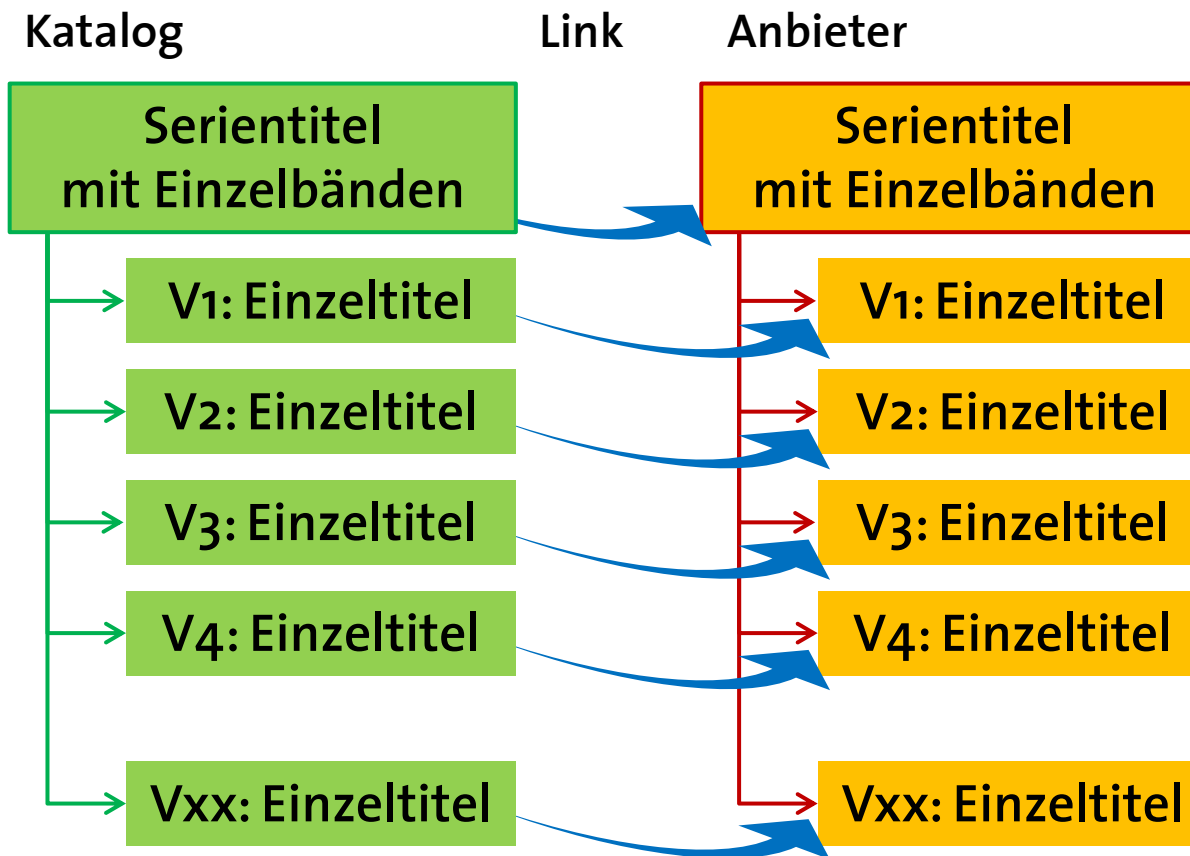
Katalog

Link

Anbieter

Serientitel mit Einzelbänden

V1: Einzeltitel

V2: Einzeltitel

V3: Einzeltitel

V4: Einzeltitel

Vxx: Einzeltitel

Serientitel mit Einzelbänden

V1: Einzeltitel

V2: Einzeltitel

V3: Einzeltitel

V4: Einzeltitel

Vxx: Einzeltitel